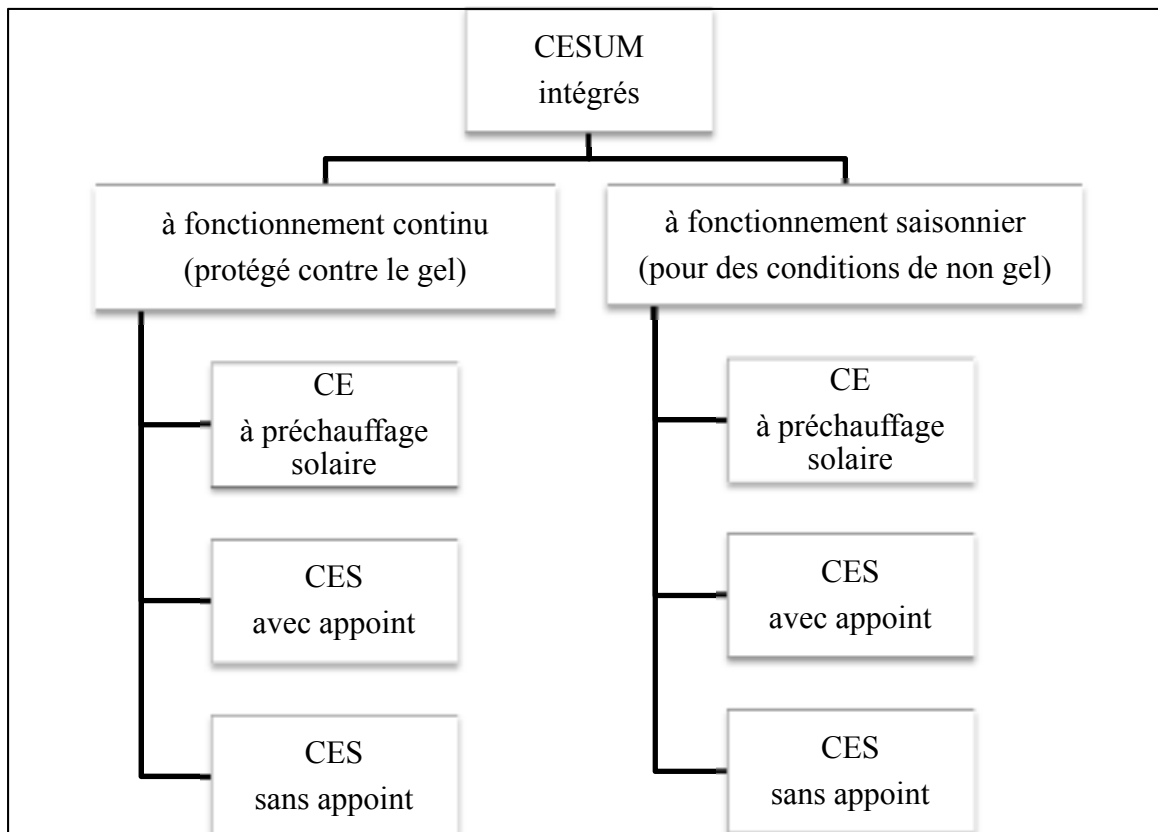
CESUM
intégrés

à fonctionnement continu
(protégé contre le gel)

CE
à préchauffage
solaire

CES
avec appoint

CES
sans appoint

à fonctionnement saisonnier
(pour des conditions de non gel)

CE
à préchauffage
solaire

CES
avec appoint

CES
sans appoint